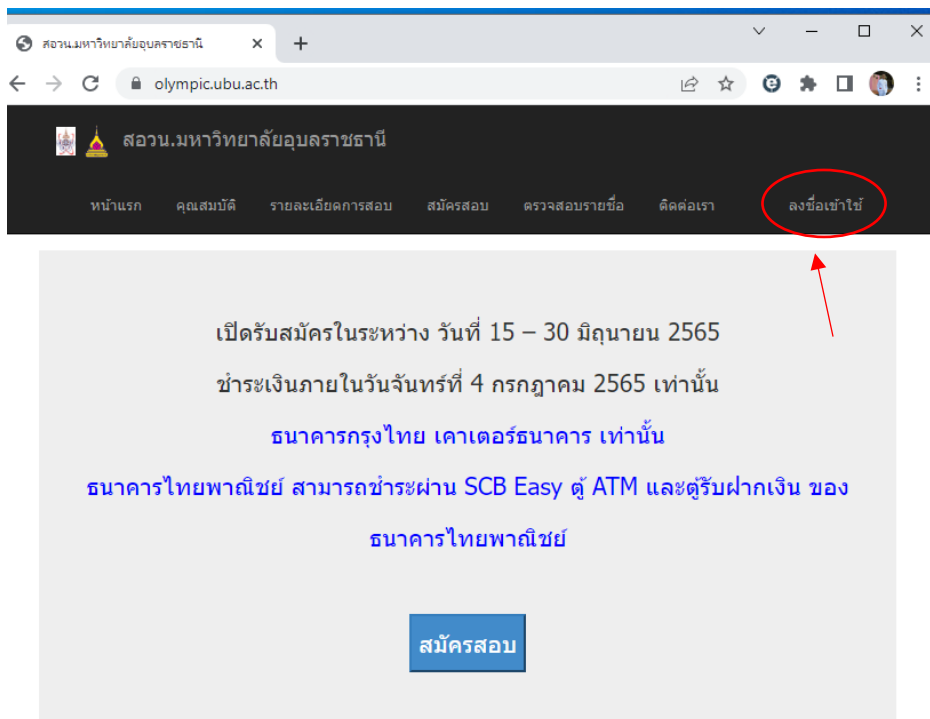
สอวน.มหาวิทยาลัยอุบลราชธานี ×

olympic.ubu.ac.th

สอวน.มหาวิทยาลัยอุบลราชธานี

หน้าแรก คุณสมบัติ รายละเอียดการสอบ สมัครสอบ ตรวจสอบรายชื่อ ติดต่อเรา ลงชื่อเข้าใช้

เปิดรับสมัครในระหว่าง วันที่ 15 – 30 มิถุนายน 2565

ชำระเงินภายในวันจันทร์ที่ 4 กรกฎาคม 2565 เท่านั้น

ธนาคารกรุงไทย เคาเตอร์ธนาคาร เท่านั้น

ธนาคารไทยพาณิชย์ สามารถชำระผ่าน SCB Easy ตู้ ATM และตู้รับฝากเงิน ของ ธนาคารไทยพาณิชย์

สมัครสอบ